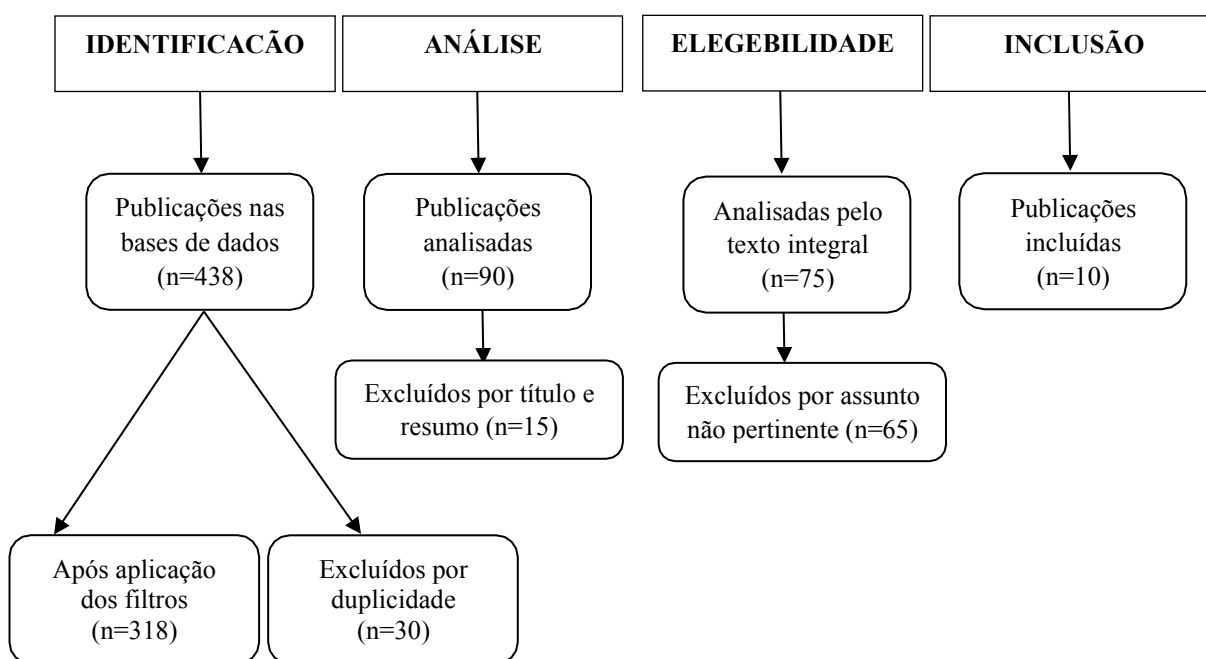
IDENTIFICACÃO

ANÁLISE

ELEGEBILIDADE

INCLUSÃO

Publicações nas bases de dados (n=438)

Publicações analisadas (n=90)

Analisadas pelo texto integral (n=75)

Publicações incluídas (n=10)

Excluídos por título e resumo (n=15)

Excluídos por assunto não pertinente (n=65)

Após aplicação dos filtros (n=318)

Excluídos por duplicidade (n=30)